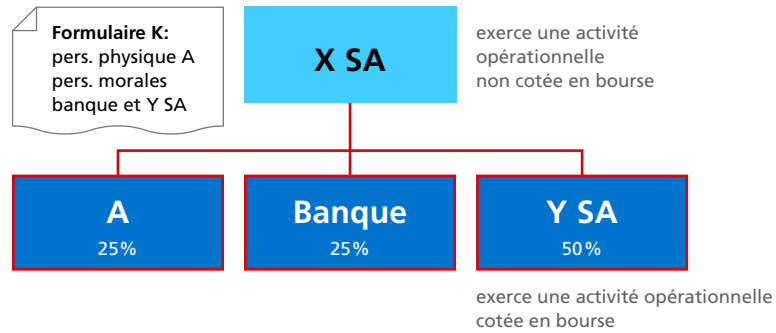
Formulaire K:
pers. physique A
pers. morales
banque et Y SA

X SA

exerce une activité
opérationnelle
non cotée en bourse

A
25%

Banque
25%

Y SA
50%

exerce une activité opérationnelle
cotée en bourse